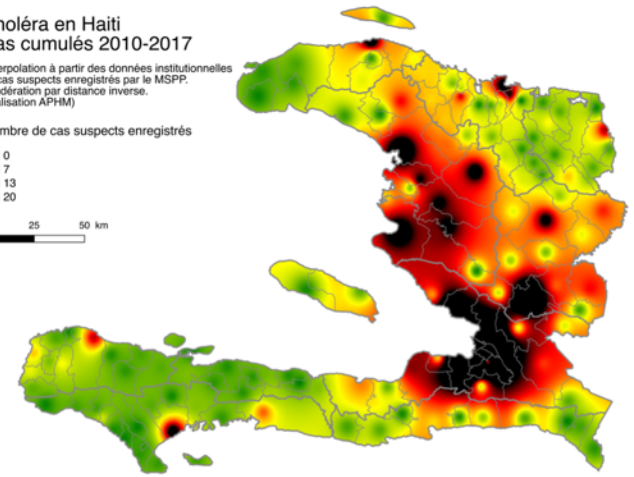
holéra en Haiti
as cumulés 2010-2017

erpolation à partir des données institutionnelles
cas suspects enregistrés par le MSPP.
dération par distance inverse.
lisation APHM)

mbre de cas suspects enregistrés

0
7
13
20

25 50 km